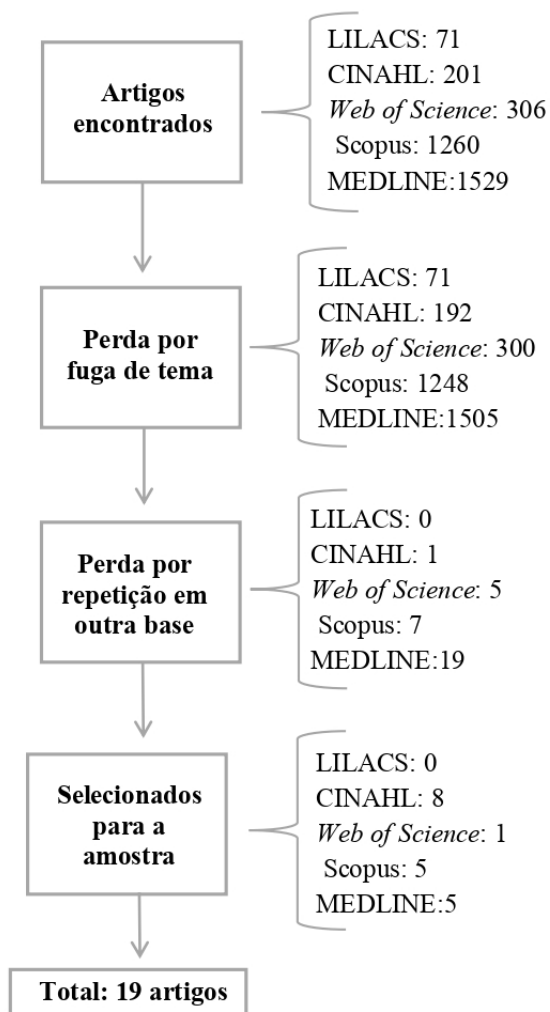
Artigos encontrados

LILACS: 71
CINAHL: 201
Web of Science: 306
Scopus: 1260
MEDLINE:1529

Perda por fuga de tema

LILACS: 71
CINAHL: 192
Web of Science: 300
Scopus: 1248
MEDLINE:1505

Perda por repetição em outra base

LILACS: 0
CINAHL: 1
Web of Science: 5
Scopus: 7
MEDLINE:19

Selecionados para a amostra

LILACS: 0
CINAHL: 8
Web of Science: 1
Scopus: 5
MEDLINE:5

Total: 19 artigos